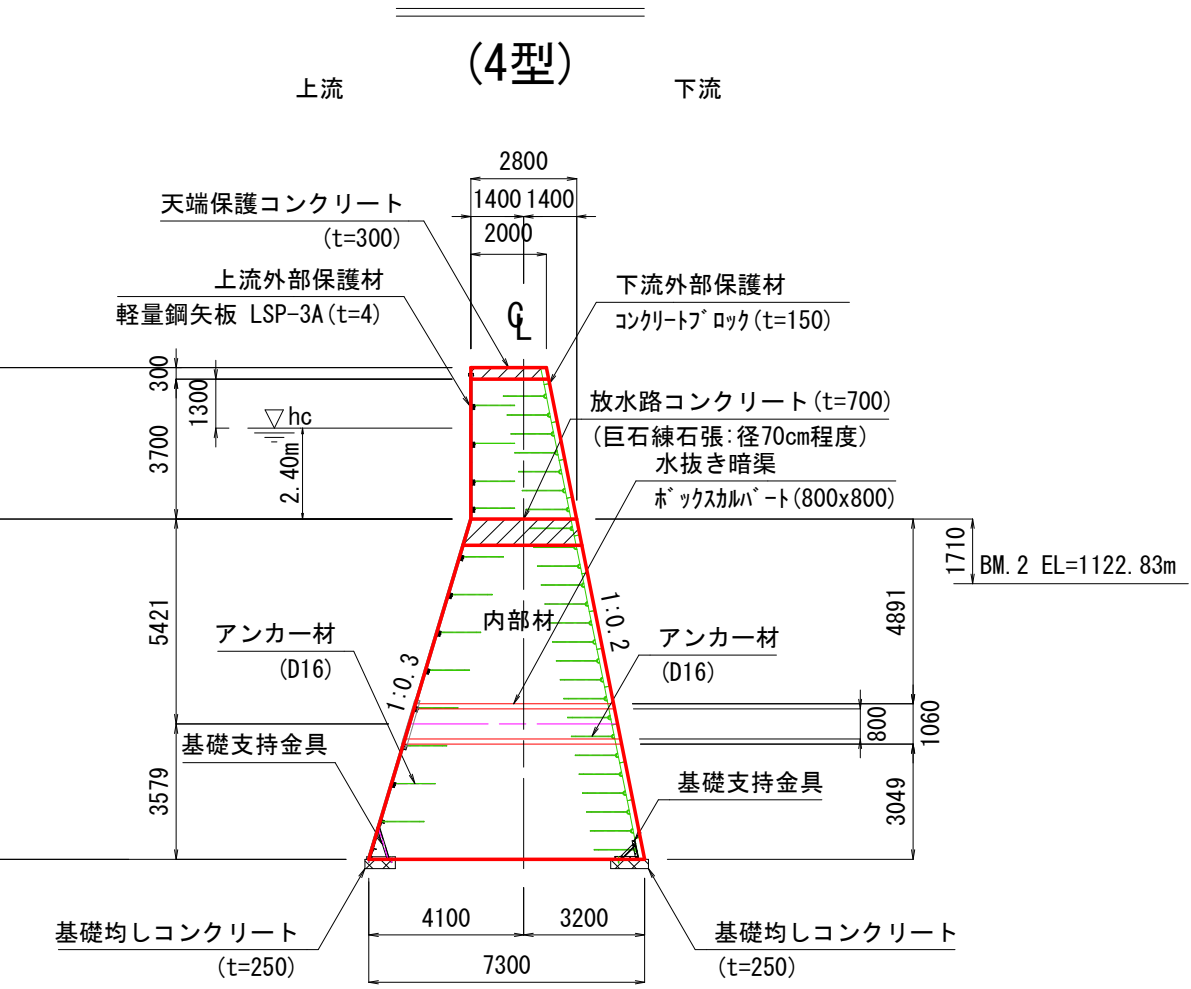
(4型)

上流

下流

2800

1400 1400

2000

天端保護コンクリート

(t=300)

上流外部保護材

軽量鋼矢板 LSP-3A(t=4)

下流外部保護材

ｺﾝｸﾘｰﾄﾌﾞﾛｯｸ(t=150)

CL

300

1300

3700

hc

2.40m

放水路コンクリート(t=700)

(巨石練石張:径70cm程度)

水抜き暗渠

ﾎﾞｯｸｽｶﾙﾊﾞｰﾄ(800x800)

1710

BM.2 EL=1122.83m

5421

4891

1:0.2

内部材

アンカー材

(D16)

アンカー材

(D16)

1:0.3

800

1060

基礎支持金具

3579

3049

基礎支持金具

基礎均しコンクリート

(t=250)

4100

3200

7300

基礎均しコンクリート

(t=250)